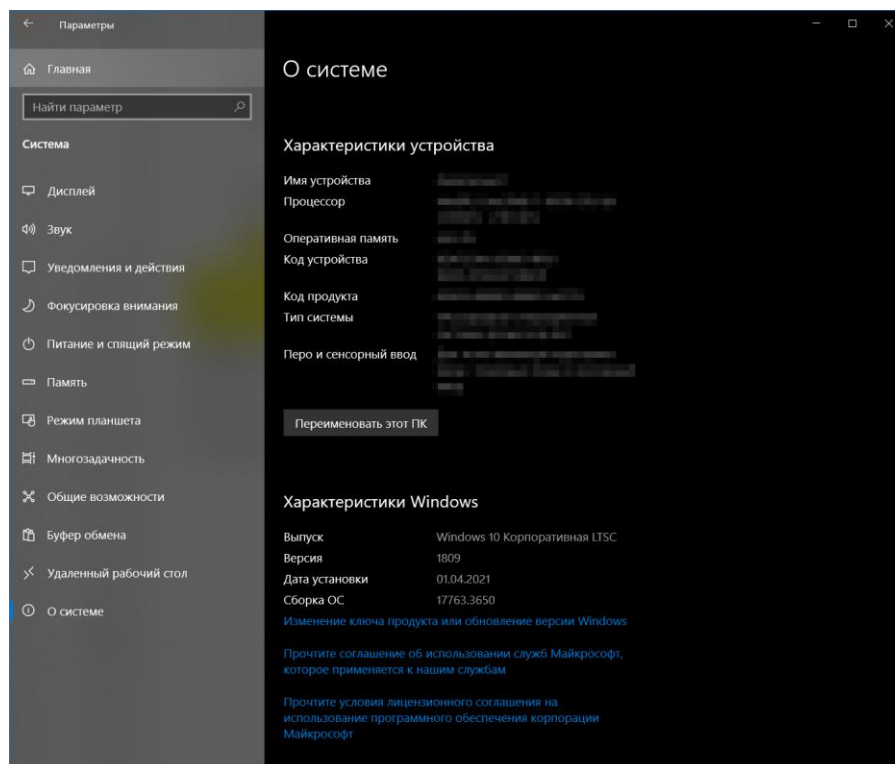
Параметры

Главная

Найти параметр

Система

Дисплей

Звук

Уведомления и действия

Фокусировка внимания

Питание и спящий режим

Память

Режим планшета

Многозадачность

Общие возможности

Буфер обмена

Удаленный рабочий стол

О системе

О системе

Характеристики устройства

Имя устройства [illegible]
Процессор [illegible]
Оперативная память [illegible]
Код устройства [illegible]
Код продукта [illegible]
Тип системы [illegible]
Перо и сенсорный ввод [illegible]

Переименовать этот ПК

Характеристики Windows

Выпуск Windows 10 Корпоративная LTSC
Версия 1809
Дата установки 01.04.2021
Сборка ОС 17763.3650

Изменение ключа продукта или обновление версии Windows

Прочтите соглашение об использовании служб Майкрософт, которое применяется к нашим службам

Прочтите условия лицензионного соглашения на использование программного обеспечения корпорации Майкрософт